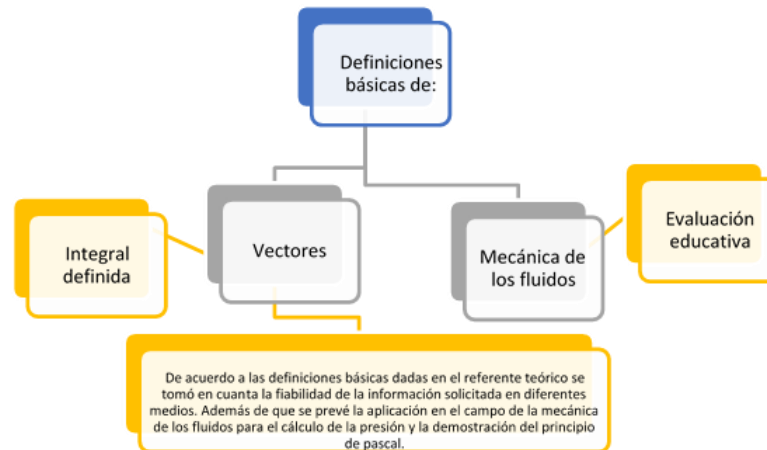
Definiciones básicas de:

Integral definida

Vectores

Mecánica de los fluidos

Evaluación educativa

De acuerdo a las definiciones básicas dadas en el referente teórico se tomó en cuanta la fiabilidad de la información solicitada en diferentes medios. Además de que se prevé la aplicación en el campo de la mecánica de los fluidos para el cálculo de la presión y la demostración del principio de pascal.